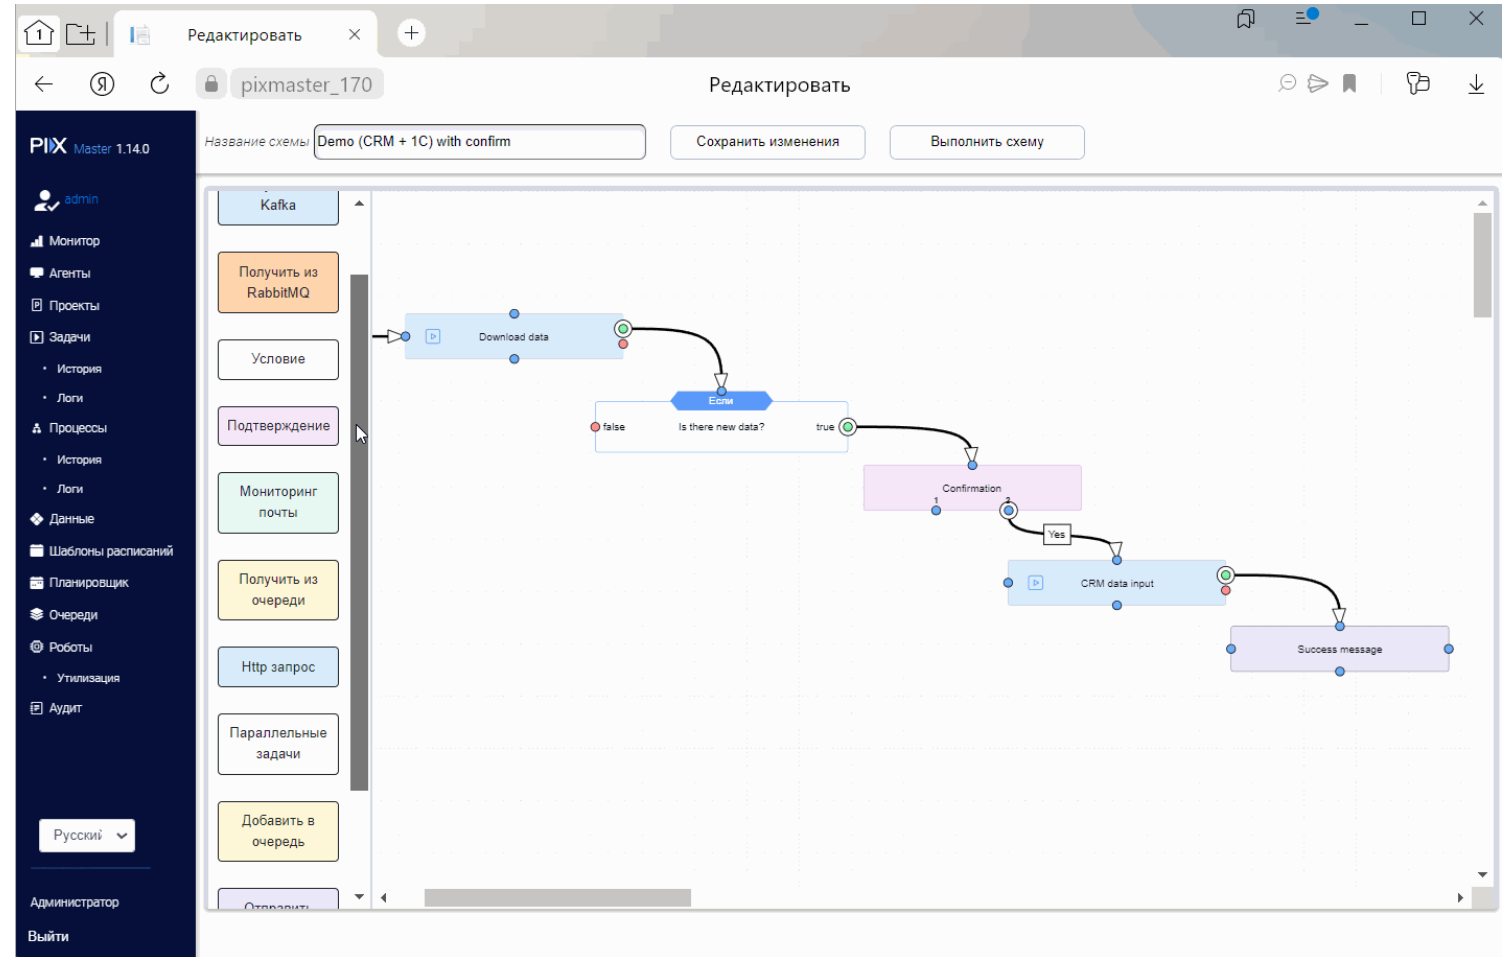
Редактировать

pixmaster_170

Редактировать

PIX Master 1.14.0

admin

Монитор
Агенты
Проекты
Задачи
История
Логи
Процессы
История
Логи
Данные
Шаблоны расписаний
Планировщик
Очереди
Роботы
Утилизация
Аудит

Русский

Администратор
Выйти

Название схемы Demo (CRM + 1C) with confirm

Сохранить изменения

Выполнить схему

Kafka

Получить из RabbitMQ

Условие

Подтверждение

Мониторинг почты

Получить из очереди

Http запрос

Параллельные задачи

Добавить в очередь

Отправить

Download data

Если

false

Is there new data?

true

Confirmation

1

2

Yes

CRM data input

Success message